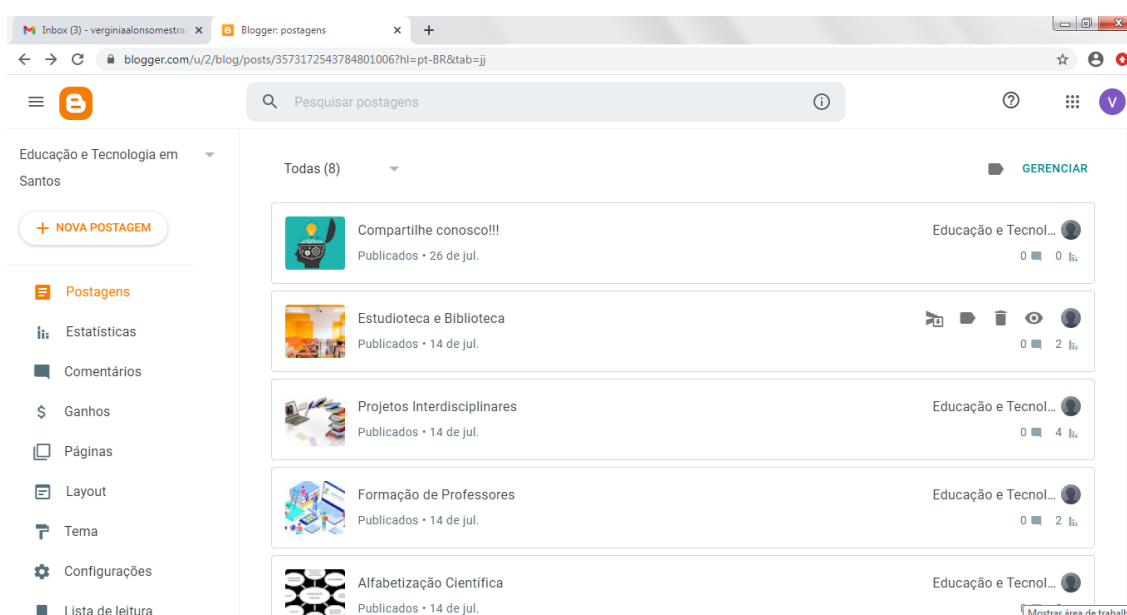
Inbox (3) - verginiaalonsomestra ×
Blogger: postagens ×
+
blogger.com/u/2/blog/posts/3573172543784801006?hl=pt-BR&tab=jj

Pesquisar postagens

V

Educação e Tecnologia em Santos

+ NOVA POSTAGEM

Postagens
Estatísticas
Comentários
Ganhos
Páginas
Layout
Tema
Configurações
Lista de leitura

Todas (8)

GERENCIAR

Compartilhe conosco!!!
Publicados • 26 de jul.
Educação e Tecnol...
0 0

Estudioteca e Biblioteca
Publicados • 14 de jul.
0 2

Projetos Interdisciplinares
Publicados • 14 de jul.
Educação e Tecnol...
0 4

Formação de Professores
Publicados • 14 de jul.
Educação e Tecnol...
0 2

Alfabetização Científica
Publicados • 14 de jul.
Educação e Tecnol...

Mostrar área de trabalh